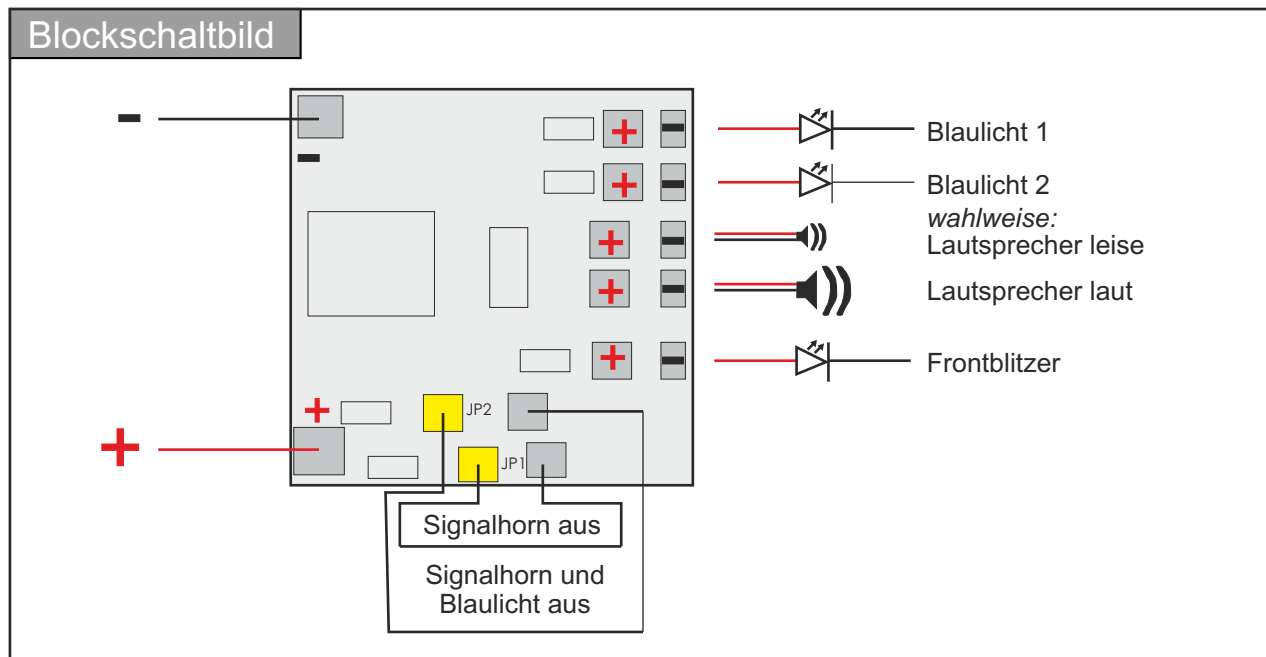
Blockschaltbild

–

–

+

+

+
–

+
–

+
–

+
–

+
–

Blaulicht 1

Blaulicht 2

*wahlweise:*
Lautsprecher leise

Lautsprecher laut

Frontblitzer

JP2

JP1

Signalhorn aus

Signalhorn und Blaulicht aus